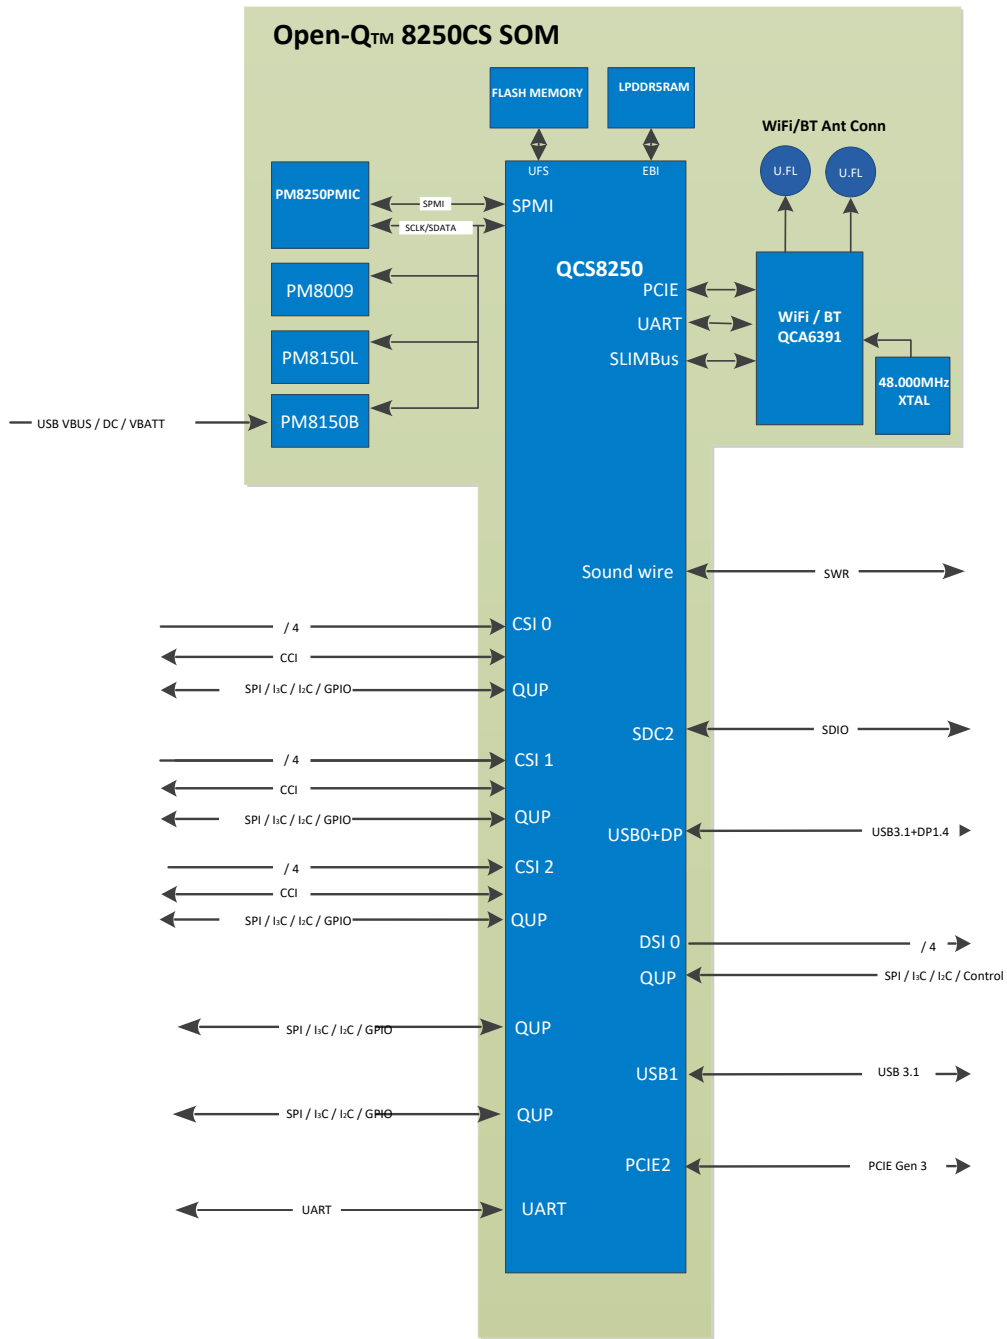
Open-Q$_{TM}$ 8250CS SOM

FLASH MEMORY

LPDDR5RAM

WiFi/BT Ant Conn

U.FL

U.FL

UFS

EBI

PM8250PMIC

SPMI

SCLK/SDATA

SPMI

PM8009

QCS8250

PCIE

UART

SLIMBus

WiFi / BT QCA6391

PM8150L

48.000MHz XTAL

USB VBUS / DC / VBATT

PM8150B

Sound wire

SWR

/ 4

CSI 0

CCI

SPI / I3C / I2C / GPIO

QUP

SDC2

SDIO

/ 4

CSI 1

CCI

SPI / I3C / I2C / GPIO

QUP

USB0+DP

USB3.1+DP1.4

/ 4

CSI 2

CCI

SPI / I3C / I2C / GPIO

QUP

DSI 0

/ 4

QUP

SPI / I3C / I2C / Control

SPI / I3C / I2C / GPIO

QUP

USB1

USB 3.1

SPI / I3C / I2C / GPIO

QUP

PCIE2

PCIE Gen 3

UART

UART